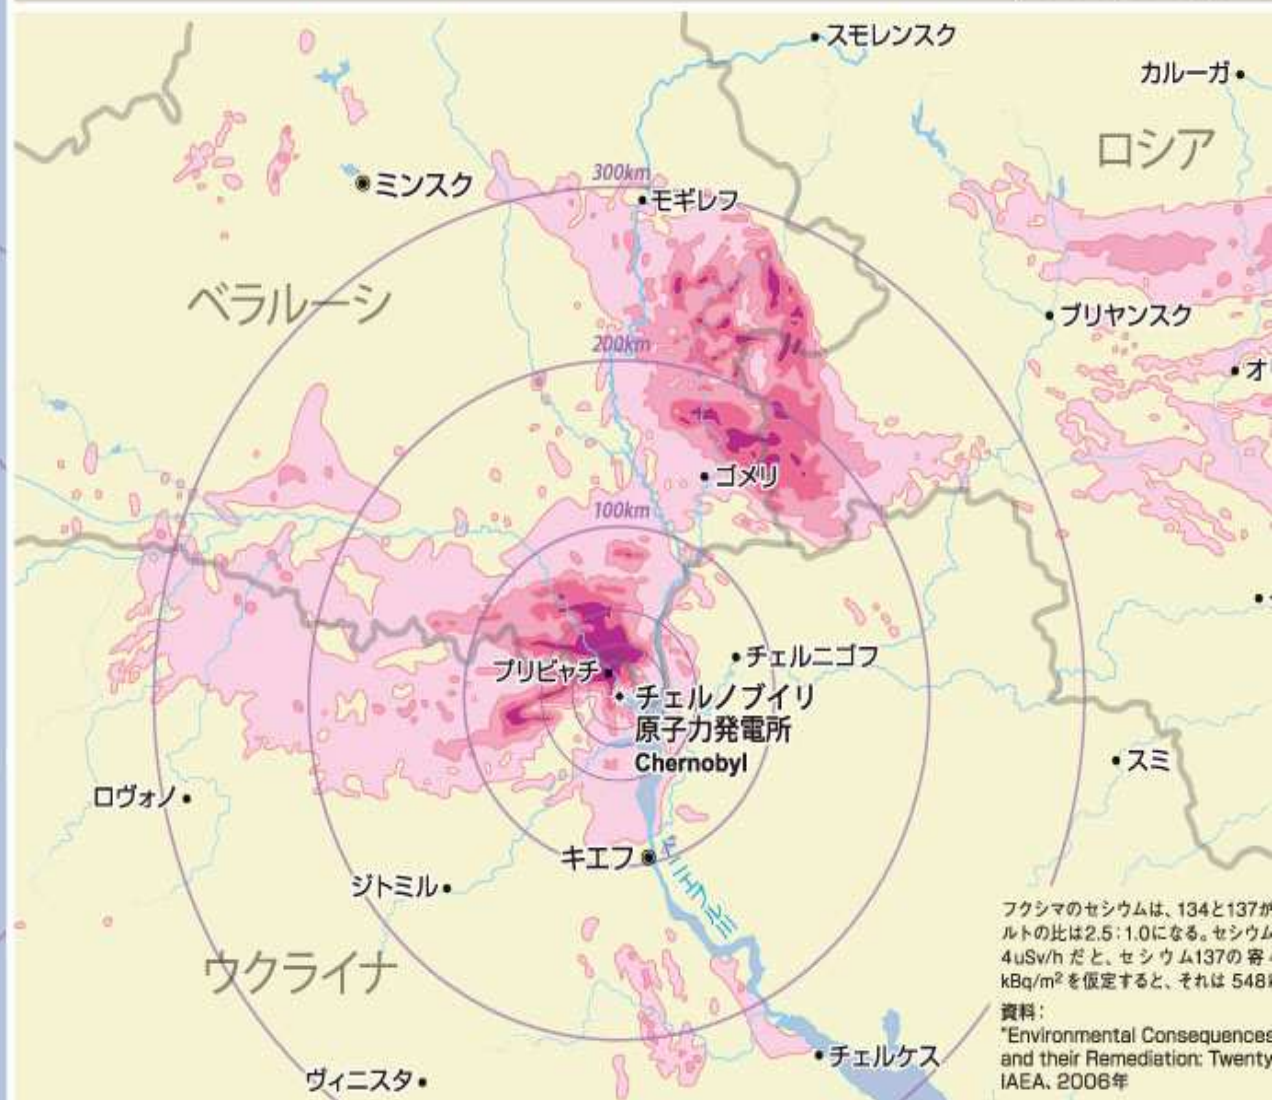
スモレンスク

カルーガ

ロシア

300km

ミンスク

モギレフ

ベラルーシ

ブリヤンスク

200km

オ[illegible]

ゴメリ

100km

チェルニゴフ

プリピャチ

チェルノブイリ
原子力発電所
Chernobyl

スミ

ロヴォノ

キエフ

ドニエプル川

ジトミル

ウクライナ

フクシマのセシウムは、134と137が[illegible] ルトの比は2.5：1.0になる。セシウム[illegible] 4uSv/h だと、セシウム137の寄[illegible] kBq/m² を仮定すると、それは 548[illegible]

資料：
"Environmental Consequences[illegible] and their Remediation: Twenty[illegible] IAEA、2006年

チェルケス

ヴィニスタ